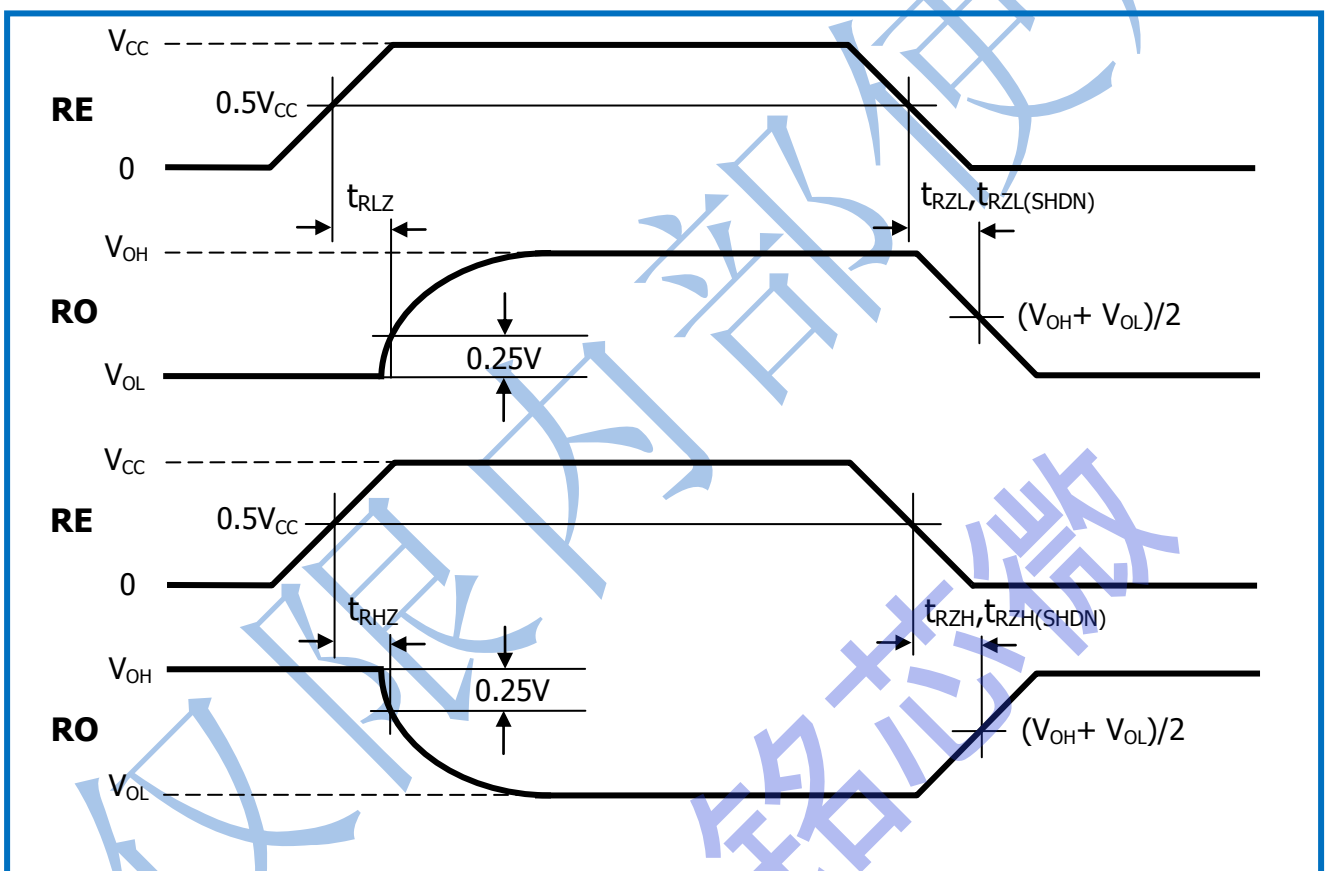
$V_{CC}$

RE

$0.5V_{CC}$

0

$t_{RLZ}$

$t_{RZL}, t_{RZL(SHDN)}$

$V_{OH}$

RO

$(V_{OH}+ V_{OL})/2$

0.25V

$V_{OL}$

$V_{CC}$

RE

$0.5V_{CC}$

0

$t_{RHZ}$

$t_{RZH}, t_{RZH(SHDN)}$

$V_{OH}$

0.25V

RO

$(V_{OH}+ V_{OL})/2$

$V_{OL}$

仅限内部使用

铭芯微